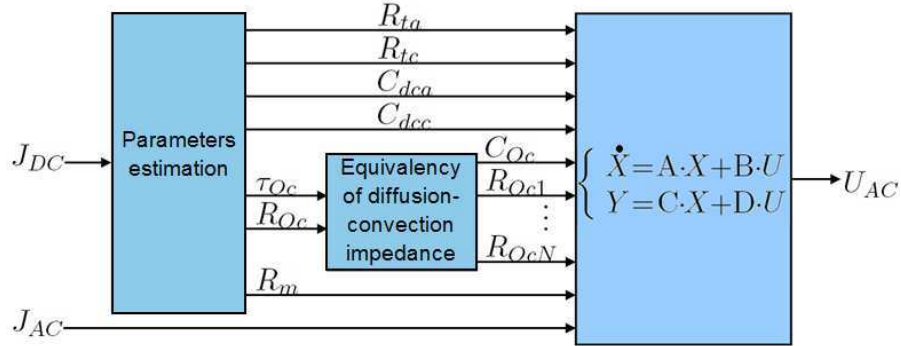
$J_{DC}$

Parameters estimation

$R_{ta}$

$R_{tc}$

$C_{dca}$

$C_{dcc}$

$\tau_{Oc}$

$R_{Oc}$

Equivalency of diffusion-convection impedance

$C_{Oc}$

$R_{Oc1}$

$\vdots$

$R_{OcN}$

$R_m$

$J_{AC}$

$\begin{cases} \dot{X} = A \cdot X + B \cdot U \\ Y = C \cdot X + D \cdot U \end{cases}$

$U_{AC}$